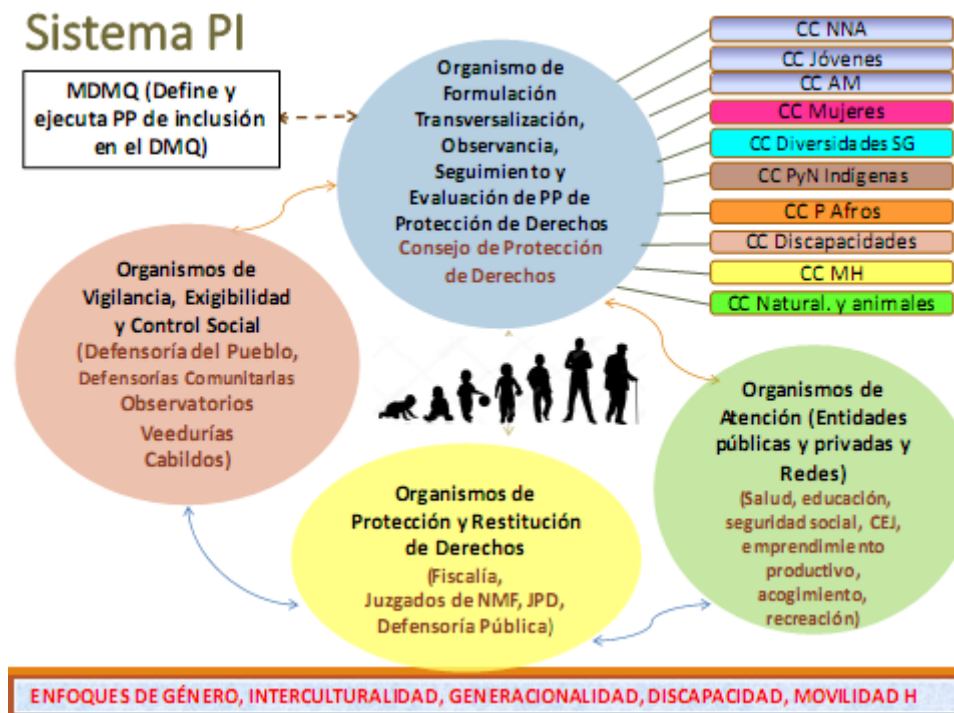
Sistema PI

MDMQ (Define y ejecuta PP de inclusión en el DMQ)

Organismo de Formulación Transversalización, Observancia, Seguimiento y Evaluación de PP de Protección de Derechos
Consejo de Protección de Derechos

CC NNA
CC Jóvenes
CC AM
CC Mujeres
CC Diversidades SG
CC PyN Indígenas
CC P Afros
CC Discapacidades
CC MH
CC Natural. y animales

Organismos de Vigilancia, Exigibilidad y Control Social
(Defensoría del Pueblo,
Defensorías Comunitarias
Observatorios
Veedurías
Cabildos)

Organismos de Atención (Entidades públicas y privadas y Redes)
(Salud, educación, seguridad social, CEJ, emprendimiento productivo, acogimiento, recreación)

Organismos de Protección y Restitución de Derechos
(Fiscalía, Juzgados de NMF, JPD, Defensoría Pública)

ENFOQUES DE GÉNERO, INTERCULTURALIDAD, GENERACIONALIDAD, DISCAPACIDAD, MOVILIDAD H